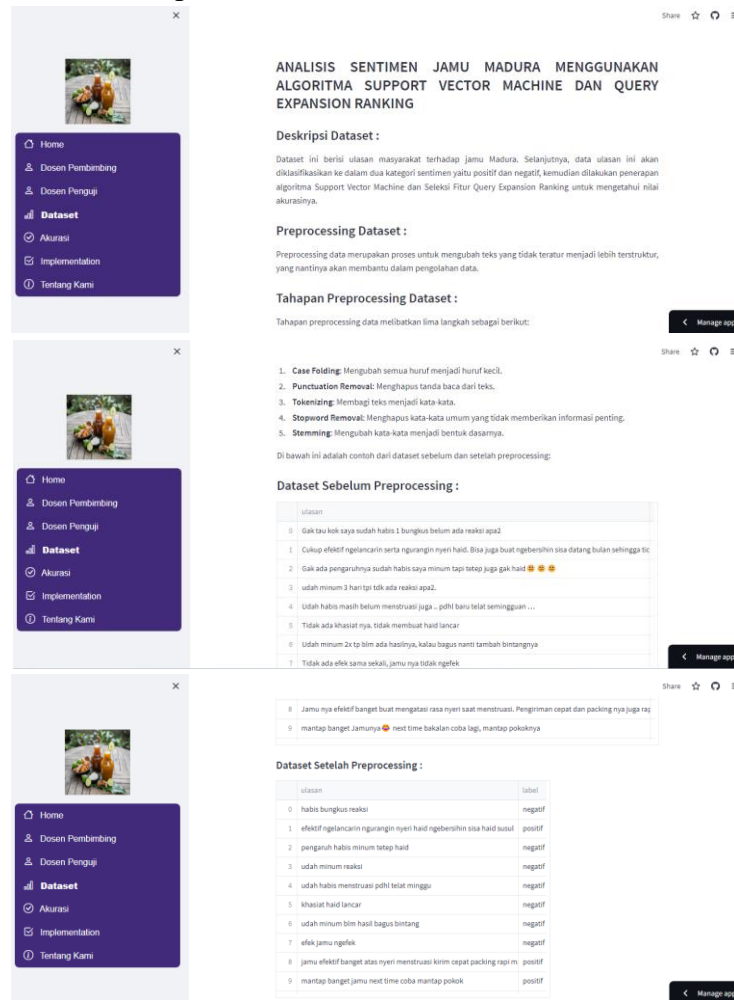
×

Home
Dosen Pembimbing
Dosen Penguji
Dataset
Akurasi
Implementation
Tentang Kami

Share ☆

ANALISIS SENTIMEN JAMU MADURA MENGGUNAKAN ALGORITMA SUPPORT VECTOR MACHINE DAN QUERY EXPANSION RANKING

Deskripsi Dataset :

Dataset ini berisi ulasan masyarakat terhadap jamu Madura. Selanjutnya, data ulasan ini akan diklasifikasikan ke dalam dua kategori sentimen yaitu positif dan negatif, kemudian dilakukan penerapan algoritma Support Vector Machine dan Seleksi Fitur Query Expansion Ranking untuk mengetahui nilai akurasinya.

Preprocessing Dataset :

Preprocessing data merupakan proses untuk mengubah teks yang tidak teratur menjadi lebih terstruktur, yang nantinya akan membantu dalam pengolahan data.

Tahapan Preprocessing Dataset :

Tahapan preprocessing data melibatkan lima langkah sebagai berikut:

Manage app

×

Home
Dosen Pembimbing
Dosen Penguji
Dataset
Akurasi
Implementation
Tentang Kami

Share ☆

1. Case Folding: Mengubah semua huruf menjadi huruf kecil.
2. Punctuation Removal: Menghapus tanda baca dari teks.
3. Tokenizing: Membagi teks menjadi kata-kata.
4. Stopword Removal: Menghapus kata-kata umum yang tidak memberikan informasi penting.
5. Stemming: Mengubah kata-kata menjadi bentuk dasarnya.

Di bawah ini adalah contoh dari dataset sebelum dan setelah preprocessing:

Dataset Sebelum Preprocessing :

| | ulasan |
|---|---|
| 0 | Gak tau kok saya sudah habis 1 bungkus belum ada reaksi apa2 |
| 1 | Cukup efektif ngelancarin serta ngurangin nyeri haid. Bisa juga buat ngebersihin sisa datang bulan sehingga tic |
| 2 | Gak ada pengaruhnya sudah habis saya minum tapi tetep juga gak haid 😩 😩 😩 |
| 3 | udah minum 3 hari tpi tdk ada reaksi apa2. |
| 4 | Udah habis masih belum menstruasi juga .. pdhl baru telat seminggu ... |
| 5 | Tidak ada khasiat nya. tidak membuat haid lancar |
| 6 | Udah minum 2x tp blm ada hasilnya, kalau bagus nanti tambah bintangnya |
| 7 | Tidak ada efek sama sekali, jamu nya tidak ngefek |

Manage app

×

Home
Dosen Pembimbing
Dosen Penguji
Dataset
Akurasi
Implementation
Tentang Kami

Share ☆

| 8 | Jamu nya efektif banget buat mengatasi rasa nyeri saat menstruasi. Pengiriman cepat dan packing nya juga ra |
|---|---|
| 9 | mantap banget Jamunya😍 next time bakalan coba lagi, mantap pokoknya |

Dataset Setelah Preprocessing :

| | ulasan | label |
|---|---|---|
| 0 | habis bungkus reaksi | negatif |
| 1 | efektif ngelancarin ngurangin nyeri haid ngebersihin sisa haid susul | positif |
| 2 | pengaruh habis minum tetep haid | negatif |
| 3 | udah minum reaksi | negatif |
| 4 | udah habis menstruasi pdhl telat minggu | negatif |
| 5 | khasiat haid lancar | negatif |
| 6 | udah minum blm hasil bagus bintang | negatif |
| 7 | efek jamu ngefek | negatif |
| 8 | jamu efektif banget atas nyeri menstruasi kirim cepat packing rapi m | positif |
| 9 | mantap banget jamu next time coba mantap pokok | positif |

Manage app